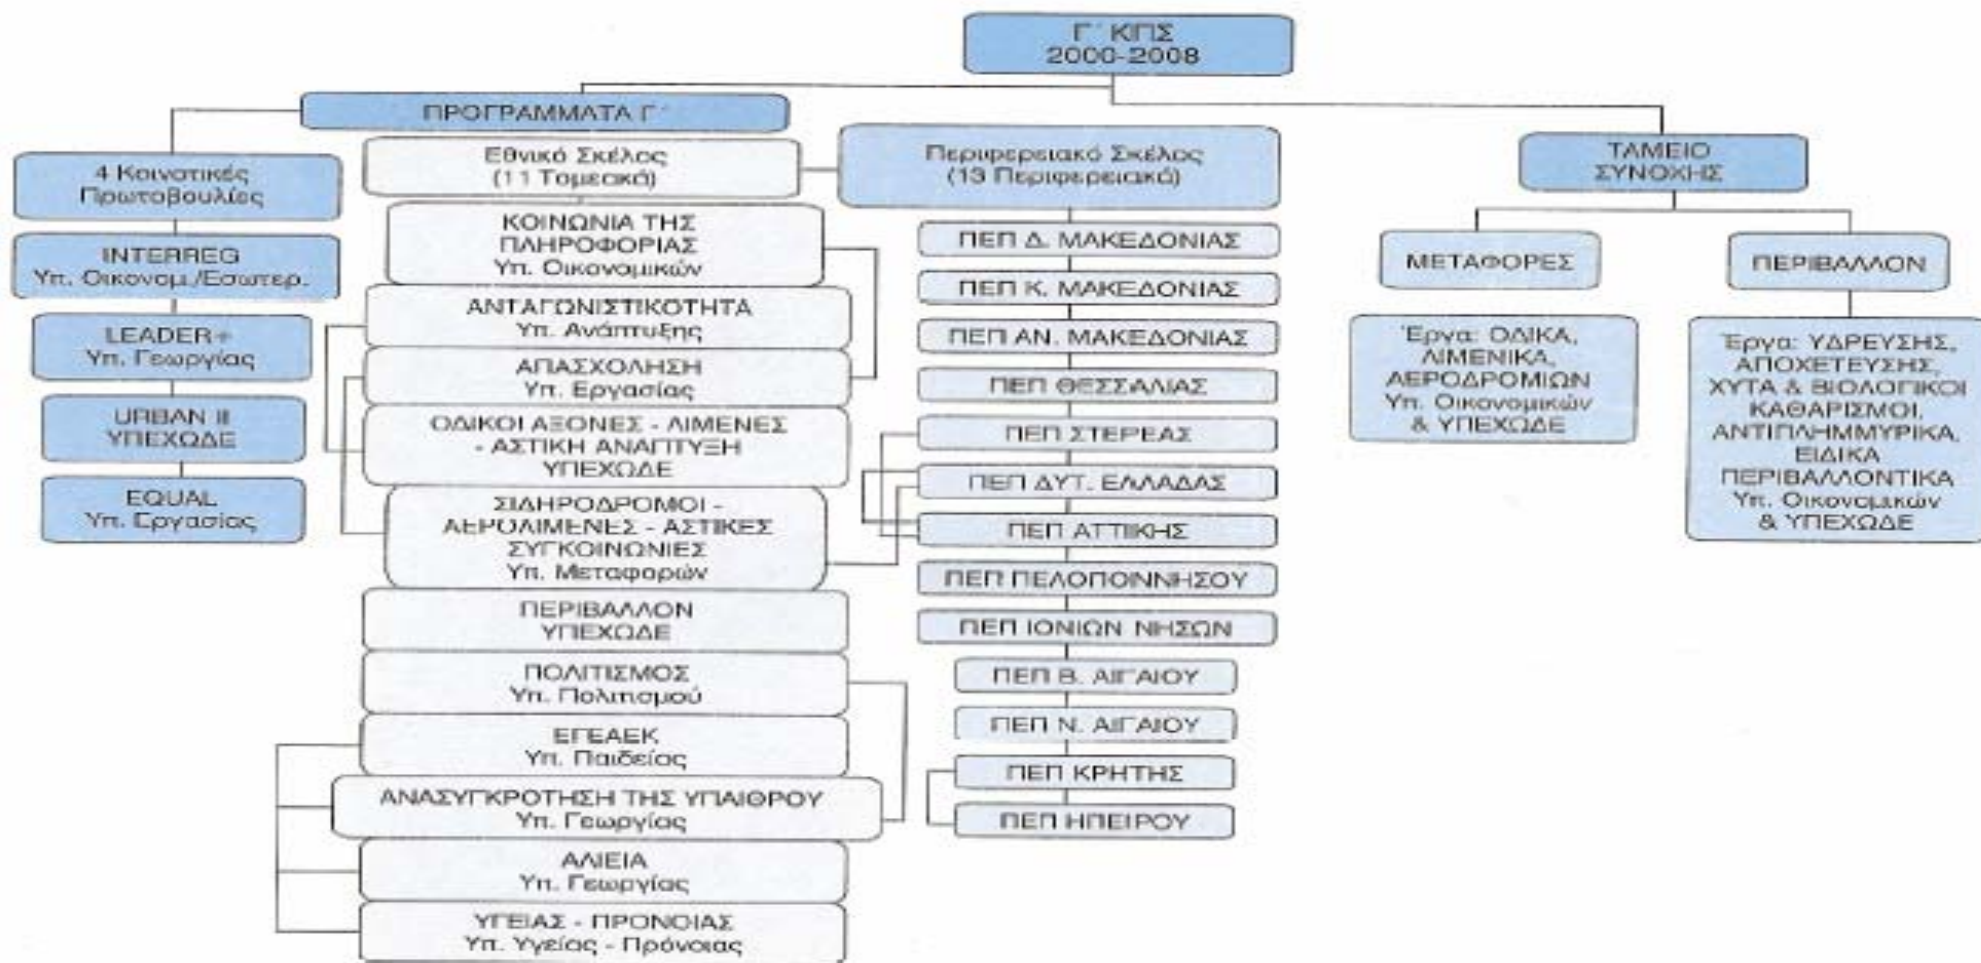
Γ' ΚΠΣ
2000-2008

ΠΡΟΓΡΑΜΜΑΤΑ Γ'

4 Κοινοτικές Πρωτοβουλίες

INTERREG
Υπ. Οικονομ./Εσωτερ.

LEADER+
Υπ. Γεωργίας

URBAN II
ΥΠΕΧΩΔΕ

EQUAL
Υπ. Εργασίας

Εθνικό Σκέλος
(11 Τομεακά)

ΚΟΙΝΩΝΙΑ ΤΗΣ ΠΛΗΡΟΦΟΡΙΑΣ
Υπ. Οικονομικών

ΑΝΤΑΓΩΝΙΣΤΙΚΟΤΗΤΑ
Υπ. Ανάπτυξης

ΑΠΑΣΧΟΛΗΣΗ
Υπ. Εργασίας

ΟΔΙΚΟΙ ΑΞΟΝΕΣ - ΛΙΜΕΝΕΣ - ΑΣΤΙΚΗ ΑΝΑΠΤΥΞΗ
ΥΠΕΧΩΔΕ

ΣΙΔΗΡΟΔΡΟΜΟΙ - ΑΕΡΟΛΙΜΕΝΕΣ - ΑΣΤΙΚΕΣ ΣΥΓΚΟΙΝΩΝΙΕΣ
Υπ. Μεταφορών

ΠΕΡΙΒΑΛΛΟΝ
ΥΠΕΧΩΔΕ

ΠΟΛΙΤΙΣΜΟΣ
Υπ. Πολιτισμού

ΕΠΕΑΕΚ
Υπ. Παιδείας

ΑΝΑΣΥΓΚΡΟΤΗΣΗ ΤΗΣ ΥΠΑΙΘΡΟΥ
Υπ. Γεωργίας

ΑΛΙΕΙΑ
Υπ. Γεωργίας

ΥΓΕΙΑΣ - ΠΡΟΝΟΙΑΣ
Υπ. Υγείας - Πρόνοιας

Περιφερειακό Σκέλος
(13 Περιφερειακά)

ΠΕΠ Δ. ΜΑΚΕΔΟΝΙΑΣ
ΠΕΠ Κ. ΜΑΚΕΔΟΝΙΑΣ
ΠΕΠ ΑΝ. ΜΑΚΕΔΟΝΙΑΣ
ΠΕΠ ΘΕΣΣΑΛΙΑΣ
ΠΕΠ ΣΤΕΡΕΑΣ
ΠΕΠ ΔΥΤ. ΕΛΛΑΔΑΣ
ΠΕΠ ΑΤΤΙΚΗΣ
ΠΕΠ ΠΕΛΟΠΟΝΝΗΣΟΥ
ΠΕΠ ΙΟΝΙΩΝ ΝΗΣΩΝ
ΠΕΠ Β. ΑΙΓΑΙΟΥ
ΠΕΠ Ν. ΑΙΓΑΙΟΥ
ΠΕΠ ΚΡΗΤΗΣ
ΠΕΠ ΗΠΕΙΡΟΥ

ΤΑΜΕΙΟ ΣΥΝΟΧΗΣ

ΜΕΤΑΦΟΡΕΣ

Έργα: ΟΔΙΚΑ, ΛΙΜΕΝΙΚΑ, ΑΕΡΟΔΡΟΜΙΩΝ
Υπ. Οικονομικών & ΥΠΕΧΩΔΕ

ΠΕΡΙΒΑΛΛΟΝ

Έργα: ΥΔΡΕΥΣΗΣ, ΑΠΟΧΕΤΕΥΣΗΣ, ΧΥΤΑ & ΒΙΟΛΟΓΙΚΟΙ ΚΑΘΑΡΙΣΜΟΙ, ΑΝΤΙΠΛΗΜΜΥΡΙΚΑ, ΕΙΔΙΚΑ ΠΕΡΙΒΑΛΛΟΝΤΙΚΑ
Υπ. Οικονομικών & ΥΠΕΧΩΔΕ